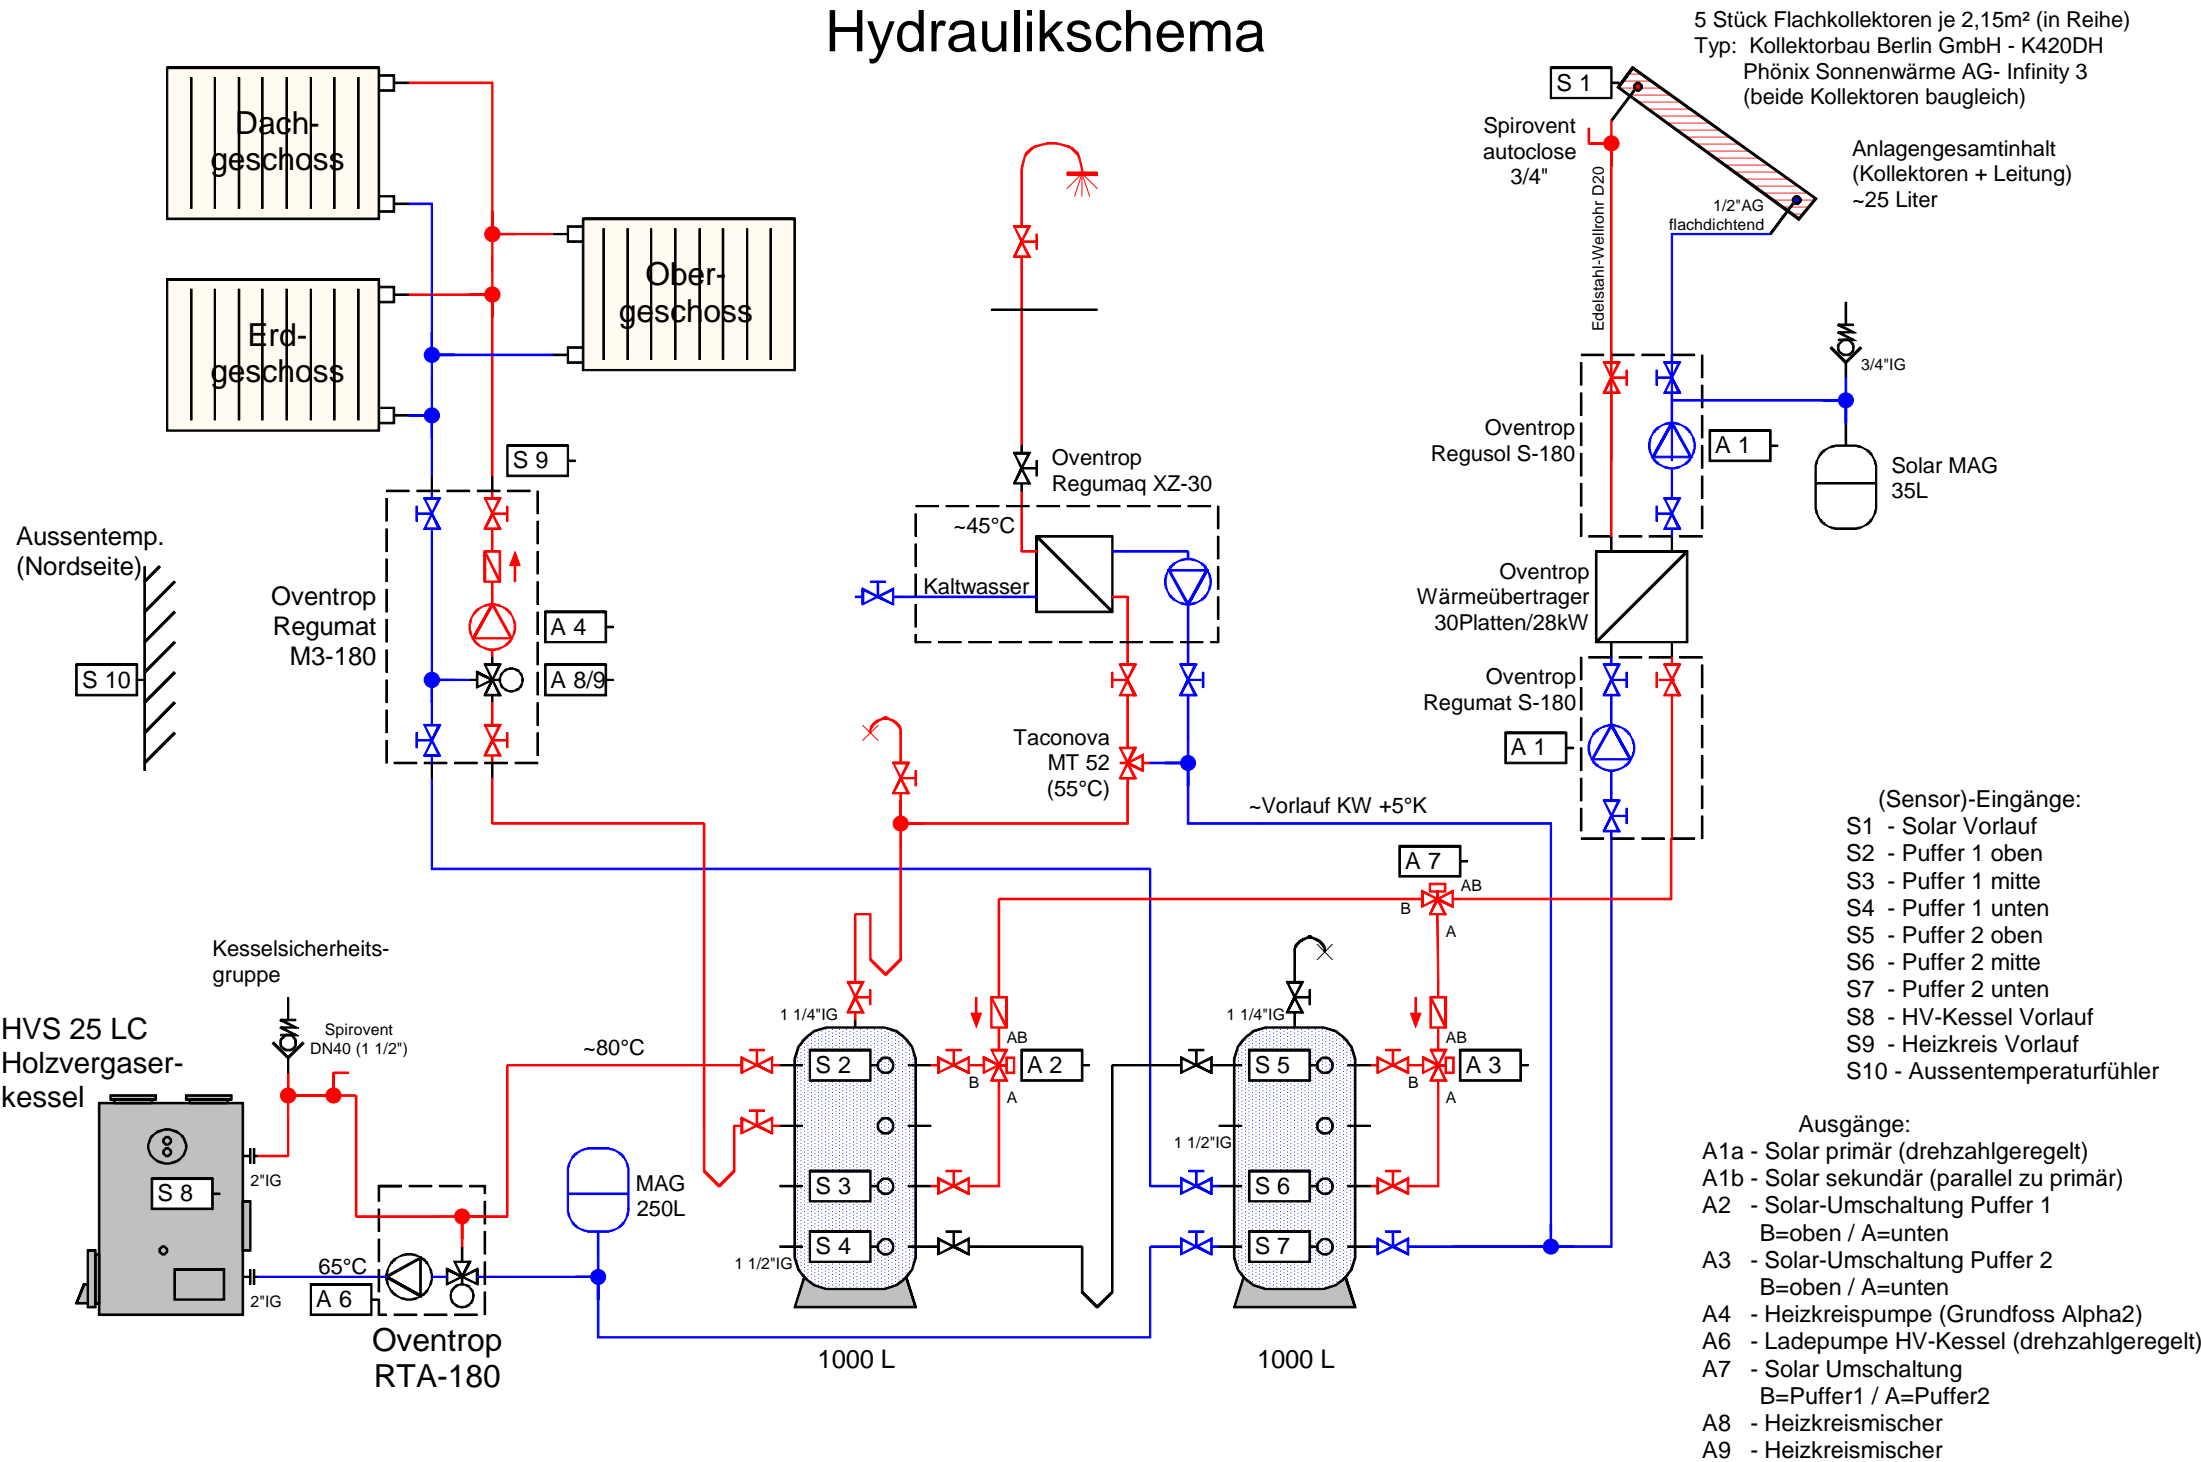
Hydraulikschema

5 Stück Flachkollektoren je 2,15m² (in Reihe)
Typ: Kollektorbau Berlin GmbH - K420DH
Phönix Sonnenwärme AG- Infinity 3
(beide Kollektoren baugleich)

S 1

Spirovent autoclose 3/4"

Edelstahl-Wellrohr D20

1/2"AG flachdichtend

Anlagengesamtinhalt (Kollektoren + Leitung) ~25 Liter

Dach-geschoss

Ober-geschoss

Erd-geschoss

S 9

Oventrop Regumaq XZ-30

~45°C

Kaltwasser

3/4"IG

Oventrop Regusol S-180

A 1

Solar MAG 35L

Aussentemp. (Nordseite)

Oventrop Regumat M3-180

A 4

A 8/9

S 10

Oventrop Wärmeübertrager 30Platten/28kW

Oventrop Regumat S-180

A 1

Taconova MT 52 (55°C)

~Vorlauf KW +5°K

(Sensor)-Eingänge:
S1 - Solar Vorlauf
S2 - Puffer 1 oben
S3 - Puffer 1 mitte
S4 - Puffer 1 unten
S5 - Puffer 2 oben
S6 - Puffer 2 mitte
S7 - Puffer 2 unten
S8 - HV-Kessel Vorlauf
S9 - Heizkreis Vorlauf
S10 - Aussentemperaturfühler

A 7
AB
B
A

Kesselsicherheits-gruppe

HVS 25 LC Holzvergaser-kessel

Spirovent DN40 (1 1/2")

~80°C

1 1/4"IG

1 1/4"IG

AB

AB

S 2

A 2

S 5

A 3

B

A

B

A

1 1/2"IG

S 8

2"IG

MAG 250L

S 3

S 6

65°C

S 4

S 7

2"IG

A 6

1 1/2"IG

Oventrop RTA-180

1000 L

1000 L

Ausgänge:
A1a - Solar primär (drehzahlgeregelt)
A1b - Solar sekundär (parallel zu primär)
A2 - Solar-Umschaltung Puffer 1
B=oben / A=unten
A3 - Solar-Umschaltung Puffer 2
B=oben / A=unten
A4 - Heizkreispumpe (Grundfoss Alpha2)
A6 - Ladepumpe HV-Kessel (drehzahlgeregelt)
A7 - Solar Umschaltung
B=Puffer1 / A=Puffer2
A8 - Heizkreismischer
A9 - Heizkreismischer